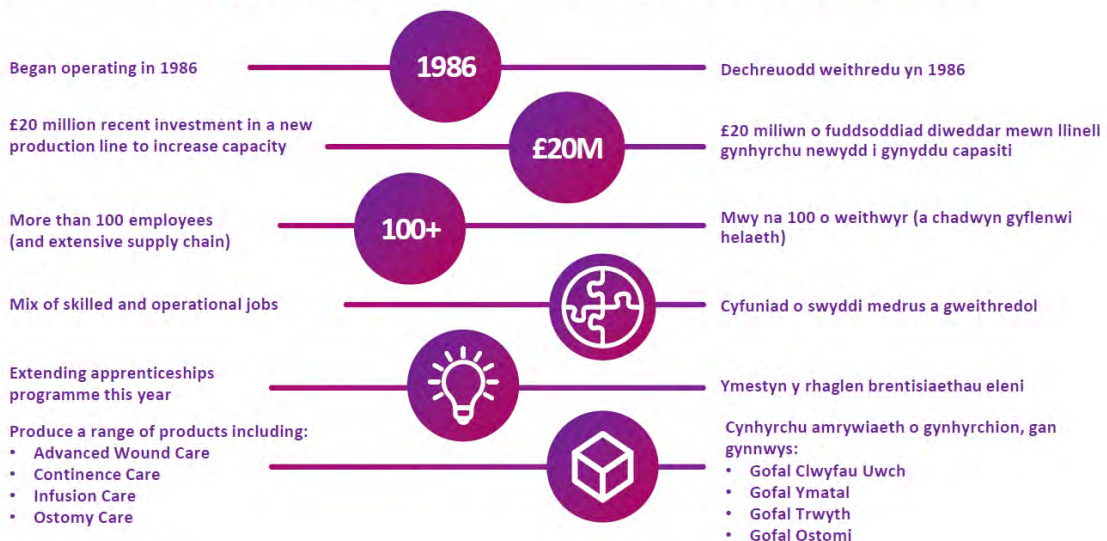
Began operating in 1986

1986

Dechreuodd weithredu yn 1986

£20 million recent investment in a new production line to increase capacity

£20M

£20 miliwn o fuddsoddiad diweddar mewn llinell gynhyrchu newydd i gynyddu capasiti

More than 100 employees (and extensive supply chain)

100+

Mwy na 100 o weithwyr (a chadwyn gyflenwi helaeth)

Mix of skilled and operational jobs

Cyfuniad o swyddi medrus a gweithredol

Extending apprenticeships programme this year

Ymestyn y rhaglen brentisiaethau eleni

Produce a range of products including:
• Advanced Wound Care
• Continence Care
• Infusion Care
• Ostomy Care

Cynhyrchu amrywiaeth o gynhyrchion, gan gynnwys:
• Gofal Clwyfau Uwch
• Gofal Ymatal
• Gofal Trwyth
• Gofal Ostomi